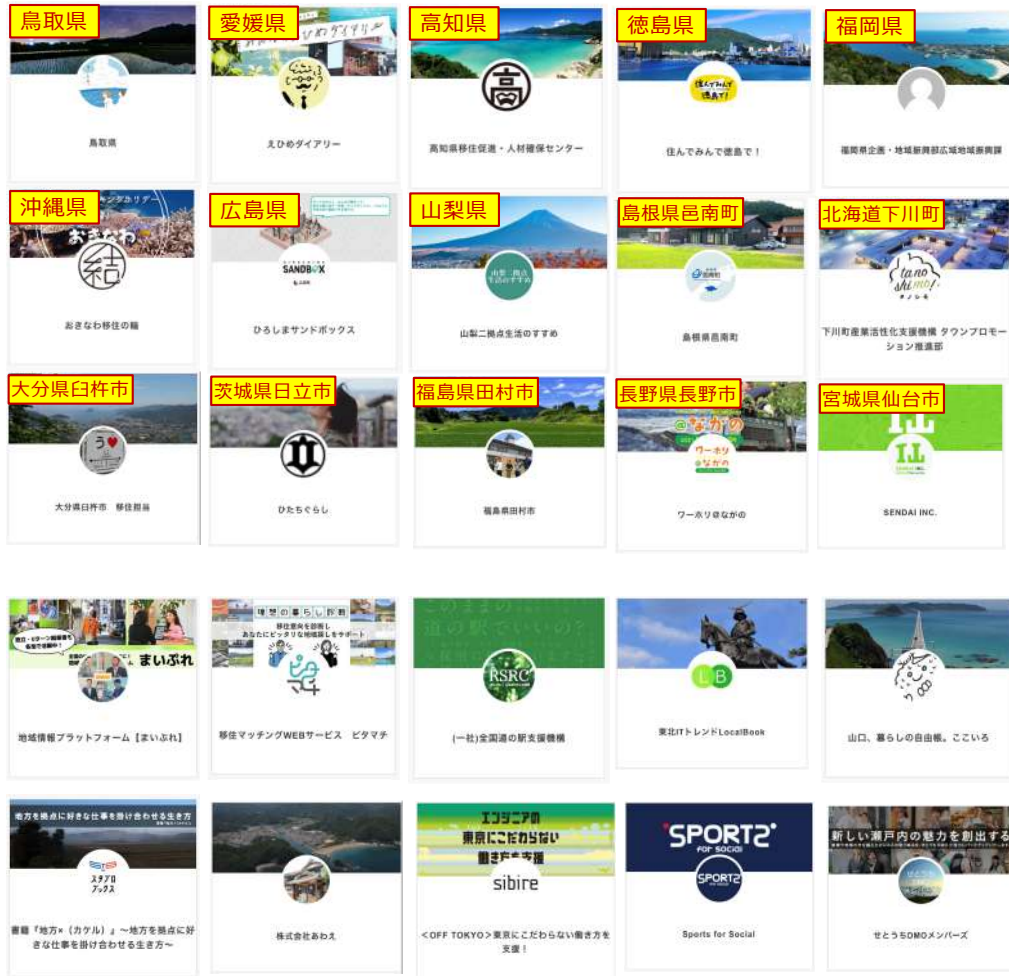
鳥取県

鳥取県

愛媛県

えひめダイアリー

高知県

高

高知県移住促進・人材確保センター

徳島県

住んでみんで徳島で！

住んでみんで徳島で！

福岡県

福岡県企画・地域振興部広域地域振興課

沖縄県

おきなわ

結

おきなわ移住の輪

広島県

SANDBOX

ひろしまサンドボックス

山梨県

山梨二拠点生活のすすめ

山梨二拠点生活のすすめ

島根県邑南町

島根県邑南町

北海道下川町

tano shimo!

タノシモ

下川町産業活性化支援機構 タウンプロモーション推進部

大分県臼杵市

う♥

大分県臼杵市 移住担当

茨城県日立市

ひたちぐらし

福島県田村市

福島県田村市

長野県長野市

@ながの

ワーホリ@ながの

ワーホリ@ながの

宮城県仙台市

SENDAI INC.

まいぷれ

地域情報プラットフォーム【まいぷれ】

理想の暮らし診断

移住意向を診断し あなたにピッタリな地域探しをサポート

ピタマチ

移住マッチングWEBサービス ピタマチ

このままの 道の駅でいいの？

RSRC

(一社)全国道の駅支援機構

LB

東北ITトレンドLocalBook

山口、暮らしの自由帳。ここいろ

南方を拠点に好きな仕事を掛け合わせる生き方

スタブロブックス

書籍『地方×（カケル）』〜地方を拠点に好きな仕事を掛け合わせる生き方〜

株式会社あわえ

エンジニアの 東京にこだわらない 働き方を支援

sibire

＜OFF TOKYO＞東京にこだわらない働き方を支援！

SPORTS for Social

Sports for Social

新しい瀬戸内の魅力を創出する

せとうちDMOメンバーズ